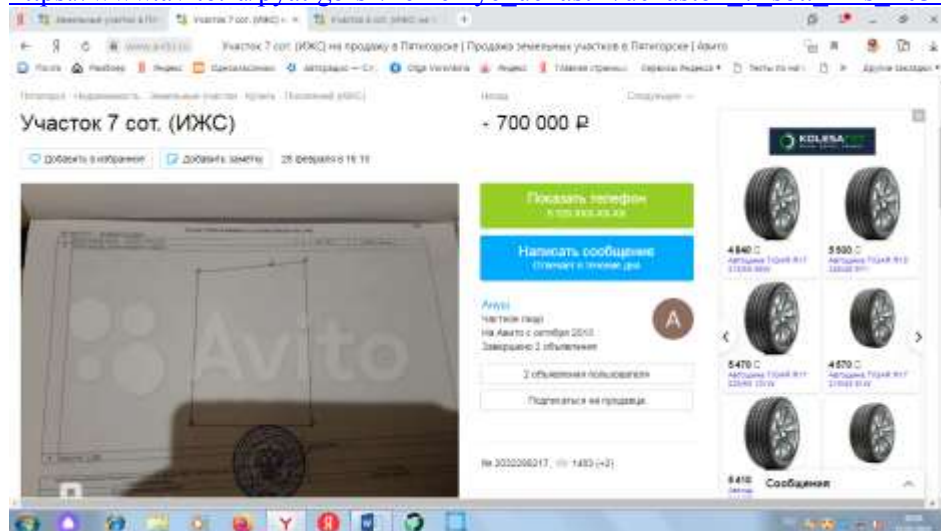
Земельные участки в Пят | Участок 7 сот. (ИЖС) | Участок 6 сот. (ИЖС) на

www.avito.ru | Участок 7 сот. (ИЖС) на продажу в Пятигорске | Продажа земельных участков в Пятигорске | Авито

Почта | Рамблер | Яндекс | Одноклассники | Авторадио | Olga Voronkina | Яндекс | Главная страница | Сервисы Яндекса | Тесты по нат | Другие закладки

Пятигорск · Недвижимость · Земельные участки · Купить · Поселений (ИЖС)

Участок 7 сот. (ИЖС)

Добавить в избранное | Добавить заметку | 28 февраля в 16:10

Avito

700 000 ₽

Показать телефон
8 9ХХ ХХХ-ХХ-ХХ

Написать сообщение
Отвечает в течение дня

Анна
Частное лицо
На Авито с октября 2010
Завершено 2 объявления

2 объявления пользователя

Подписаться на продавца

№ 2032096217, 1493 (+2)

KOLESA

4 840 ₽
5 500 ₽
5 470 ₽
4 570 ₽
6 410 ₽

Сообщения